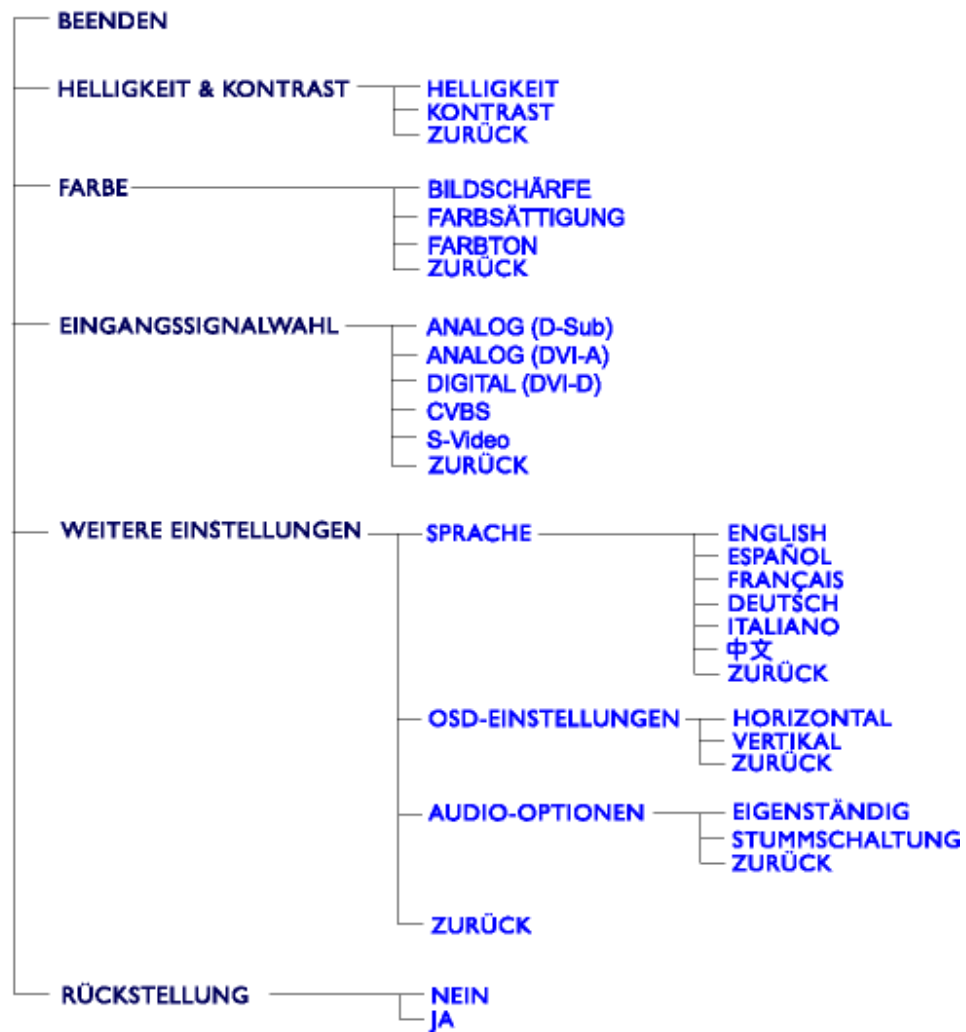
BEENDEN

HELLIGKEIT & KONTRAST
HELLIGKEIT
KONTRAST
ZURÜCK

FARBE
BILDSCHÄRFE
FARBSÄTTIGUNG
FARBTON
ZURÜCK

EINGANGSSIGNALWAHL
ANALOG (D-Sub)
ANALOG (DVI-A)
DIGITAL (DVI-D)
CVBS
S-Video
ZURÜCK

WEITERE EINSTELLUNGEN
SPRACHE
ENGLISH
ESPAÑOL
FRANÇAIS
DEUTSCH
ITALIANO
中文
ZURÜCK

OSD-EINSTELLUNGEN
HORIZONTAL
VERTIKAL
ZURÜCK

AUDIO-OPTIONEN
EIGENSTÄNDIG
STUMMSCHALTUNG
ZURÜCK

ZURÜCK

RÜCKSTELLUNG
NEIN
JA